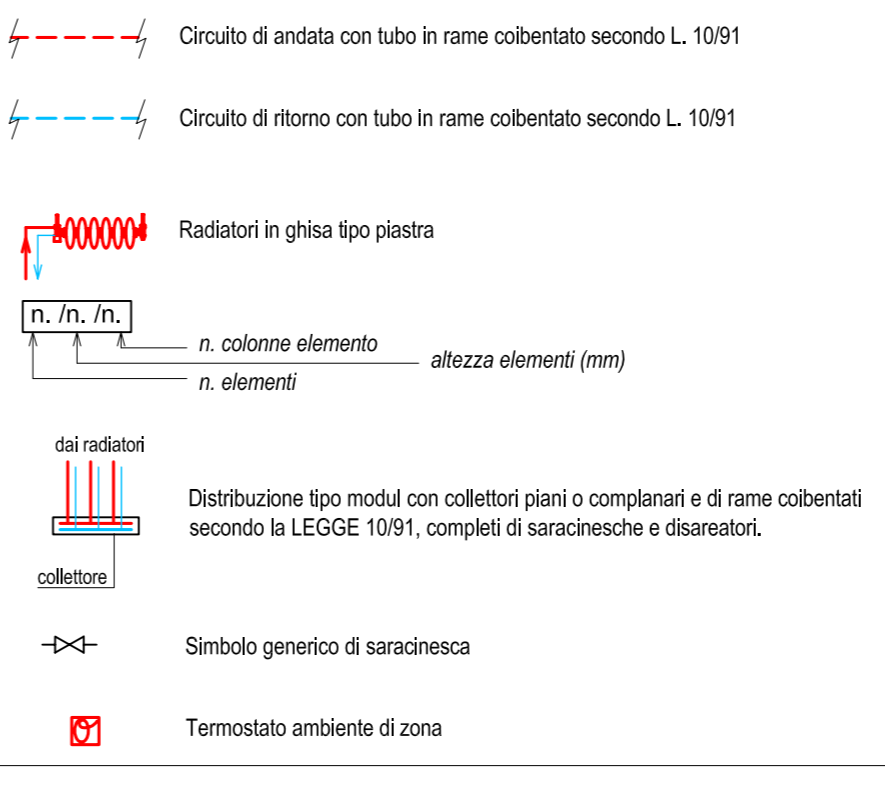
Circuito di andata con tubo in rame coibentato secondo L. 10/91

Circuito di ritorno con tubo in rame coibentato secondo L. 10/91

Radiatori in ghisa tipo piastra

n. /n. /n.

n. colonne elemento

altezza elementi (mm)

n. elementi

dai radiatori

Distribuzione tipo modul con collettori piani o complanari e di rame coibentati secondo la LEGGE 10/91, completi di saracinesche e disareatori.

collettore

Simbolo generico di saracinesca

Termostato ambiente di zona